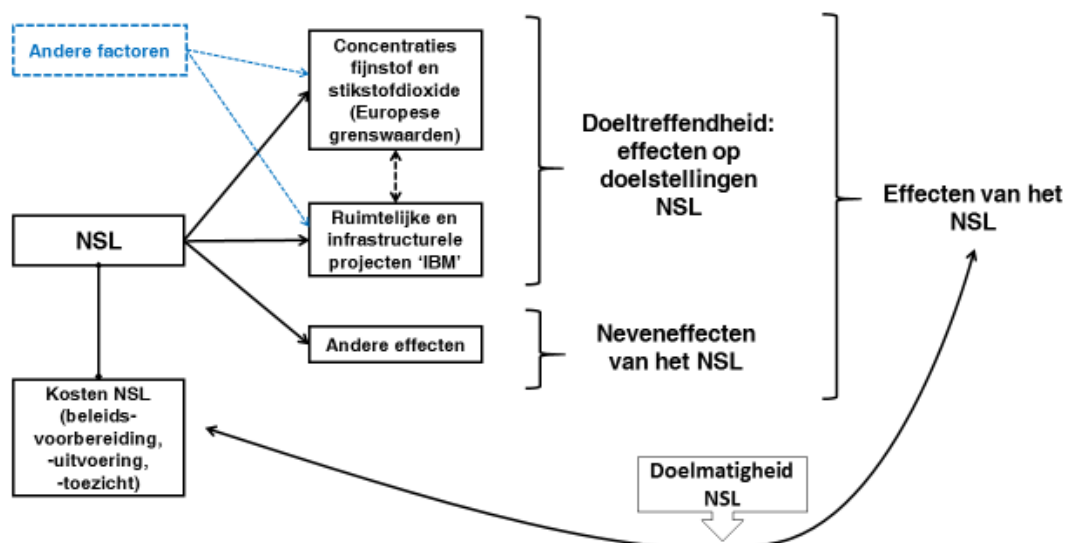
Andere factoren

Concentraties fijnstof en stikstofdioxide (Europese grenswaarden)

Ruimtelijke en infrastructurele projecten 'IBM'

NSL

Andere effecten

Kosten NSL (beleids-voorbereiding, -uitvoering, -toezicht)

Doeltreffendheid: effecten op doelstellingen NSL

Neveneffecten van het NSL

Effecten van het NSL

Doelmatigheid NSL